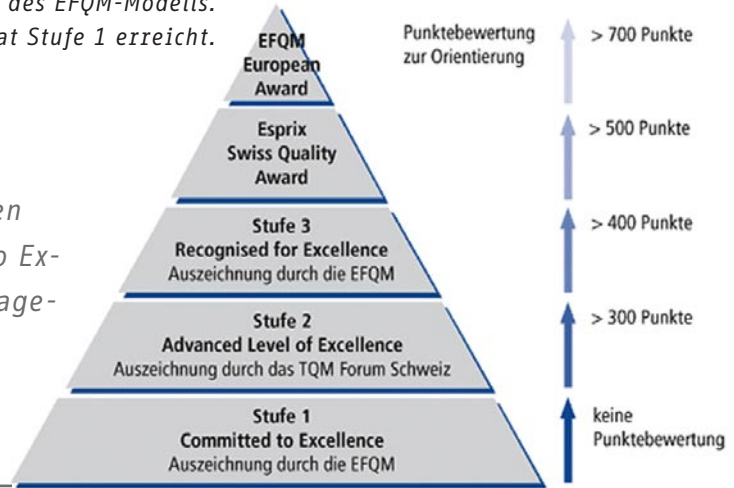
des EFQM-Modells.
at Stufe 1 erreicht.

en
o Ex-
age-

EFQM
European
Award

Esprix
Swiss Quality
Award

Stufe 3
Recognised for Excellence
Auszeichnung durch die EFQM

Stufe 2
Advanced Level of Excellence
Auszeichnung durch das TQM Forum Schweiz

Stufe 1
Committed to Excellence
Auszeichnung durch die EFQM

Punktebewertung zur Orientierung

> 700 Punkte

> 500 Punkte

> 400 Punkte

> 300 Punkte

keine Punktebewertung